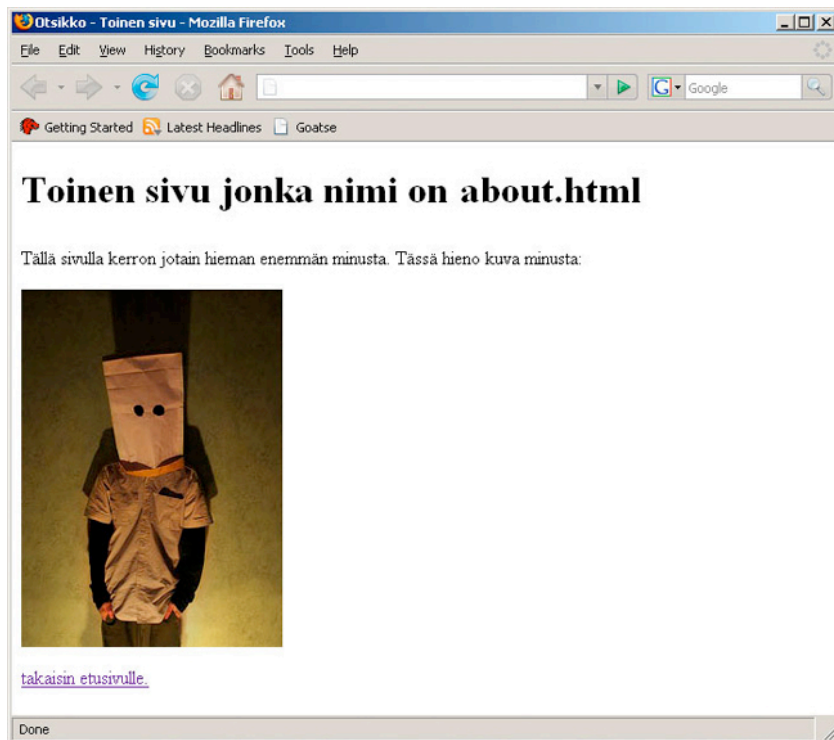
Otsikko - Toinen sivu - Mozilla Firefox

File Edit View History Bookmarks Tools Help

Google

Getting Started Latest Headlines Goatse

# Toinen sivu jonka nimi on about.html

Tällä sivulla kerron jotain hieman enemmän minusta. Tässä hieno kuva minusta:

takaisin etusivulle.

Done